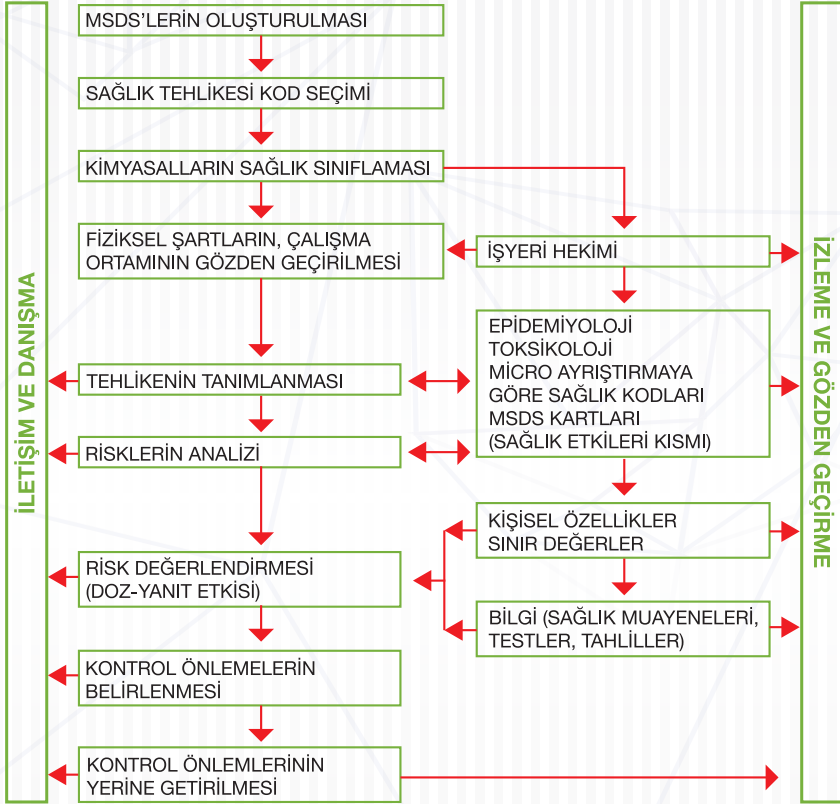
İLETİŞİM VE DANIŞMA

MSDS'LERİN OLUŞTURULMASI

SAĞLIK TEHLİKESİ KOD SEÇİMİ

KİMYASALLARIN SAĞLIK SINIFLAMASI

FİZİKSEL ŞARTLARIN, ÇALIŞMA ORTAMININ GÖZDEN GEÇİRİLMESİ

İŞYERİ HEKİMİ

EPİDEMİYOLOJİ
TOKSİKOLOJİ
MİCRO AYRIŞTIRMAYA GÖRE SAĞLIK KODLARI
MSDS KARTLARI
(SAĞLIK ETKİLERİ KISMI)

TEHLİKENİN TANIMLANMASI

RİSKLERİN ANALİZİ

KİŞİSEL ÖZELLİKLER
SINIR DEĞERLER

RİSK DEĞERLENDİRMESİ (DOZ-YANIT ETKİSİ)

BİLGİ (SAĞLIK MUAYENELERİ, TESTLER, TAHLİLLER)

KONTROL ÖNLEMELERİN BELİRLENMESİ

KONTROL ÖNLEMLERİNİN YERİNE GETİRİLMESİ

İZLEME VE GÖZDEN GEÇİRME